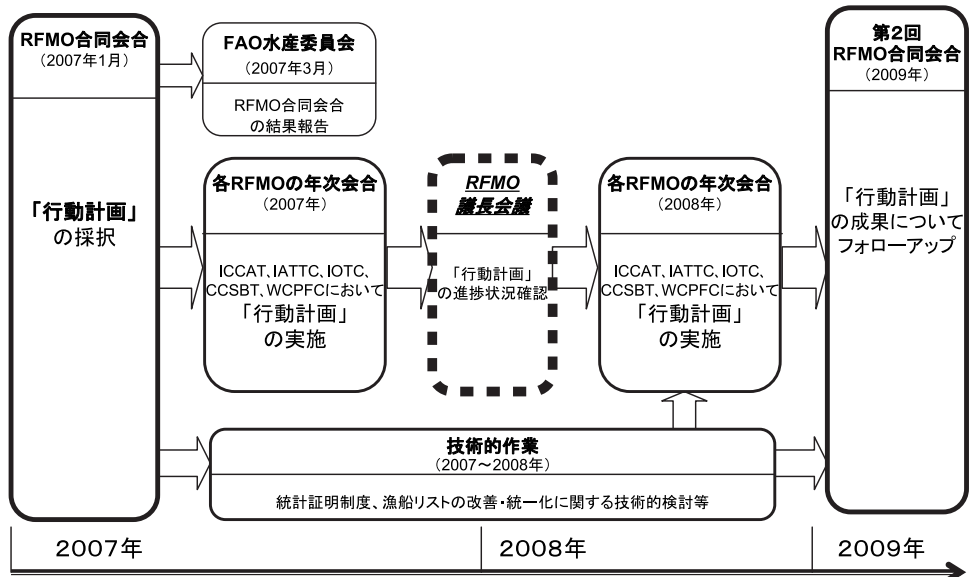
RFMO合同会合
（2007年1月）

「行動計画」
の採択

FAO水産委員会
（2007年3月）

RFMO合同会合
の結果報告

各RFMOの年次会合
（2007年）

ICCAT、IATTC、IOTC、CCSBT、WCPFCにおいて
「行動計画」
の実施

RFMO
議長会議

「行動計画」
の進捗状況確認

各RFMOの年次会合
（2008年）

ICCAT、IATTC、IOTC、CCSBT、WCPFCにおいて
「行動計画」
の実施

第2回
RFMO合同会合
（2009年）

「行動計画」
の成果について
フォローアップ

技術的作業
（2007～2008年）

統計証明制度、漁船リストの改善・統一化に関する技術的検討等

2007年

2008年

2009年